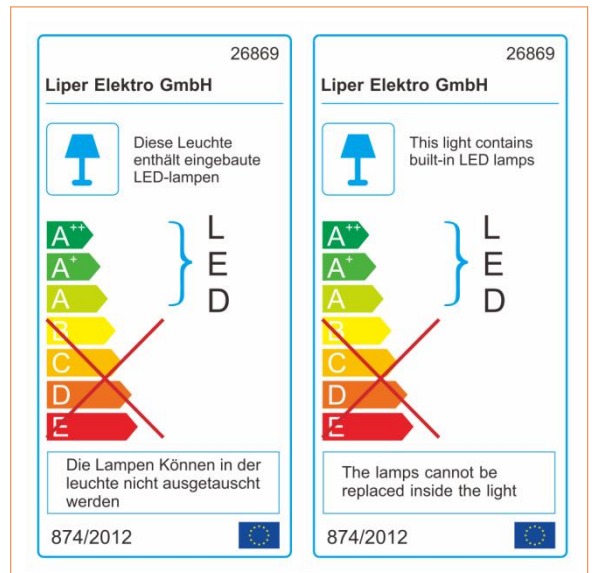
26869

Liper Elektro GmbH

Diese Leuchte enthält eingebaute LED-lampen

$A^{++}$
$A^{+}$
A
B
C
D
E

L
E
D

Die Lampen Können in der leuchte nicht ausgetauscht werden

874/2012

26869

Liper Elektro GmbH

This light contains built-in LED lamps

$A^{++}$
$A^{+}$
A
B
C
D
E

L
E
D

The lamps cannot be replaced inside the light

874/2012